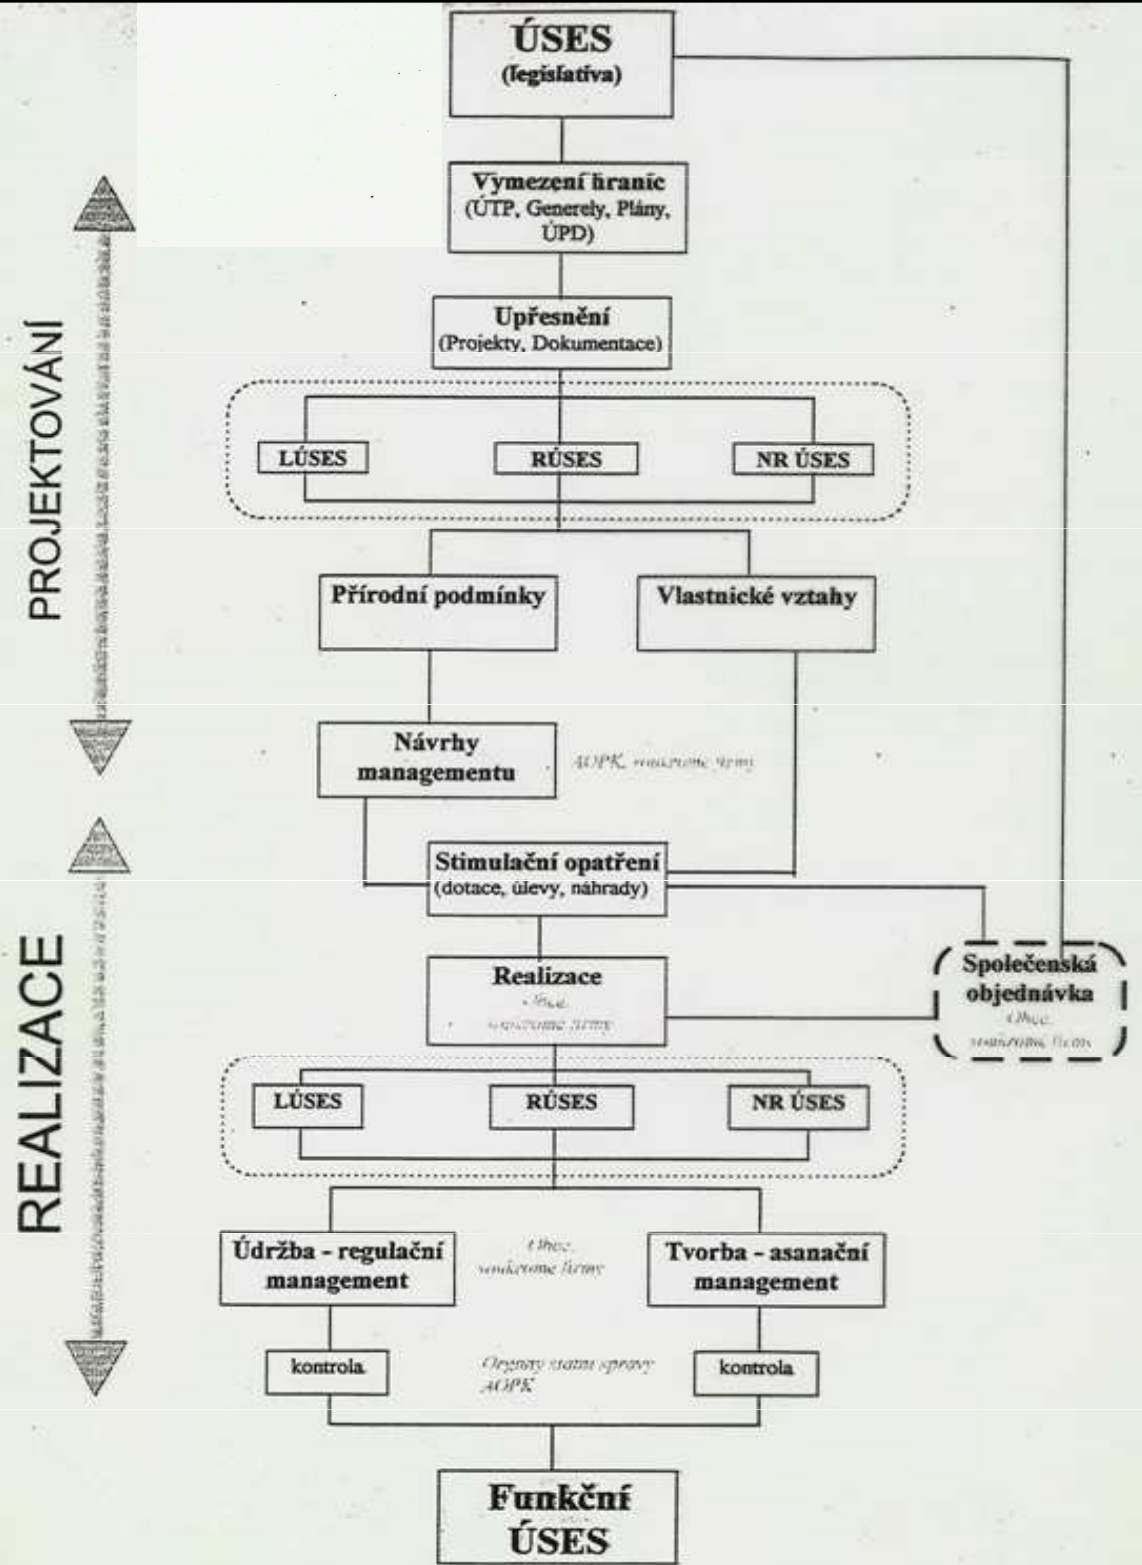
ÚSES
(legislativa)

Vymezení hranic
(ÚTP, Generely, Plány, ÚPD)

Upřesnění
(Projekty, Dokumentace)

LÚSES
RÚSES
NR ÚSES

Přírodní podmínky
Vlastnické vztahy

Návrhy managementu
AOPK, soukromé firmy

Stimulační opatření
(dotace, úlevy, náhrady)

Realizace
Obce, soukromé firmy

Společenská objednávka
Obce, soukromé firmy

LÚSES
RÚSES
NR ÚSES

Údržba - regulační management
Obce, soukromé firmy
Tvorba - asanační management

kontrola
Orgány státní správy AOPK
kontrola

Funkční ÚSES

PROJEKTOVÁNÍ
REALIZACE